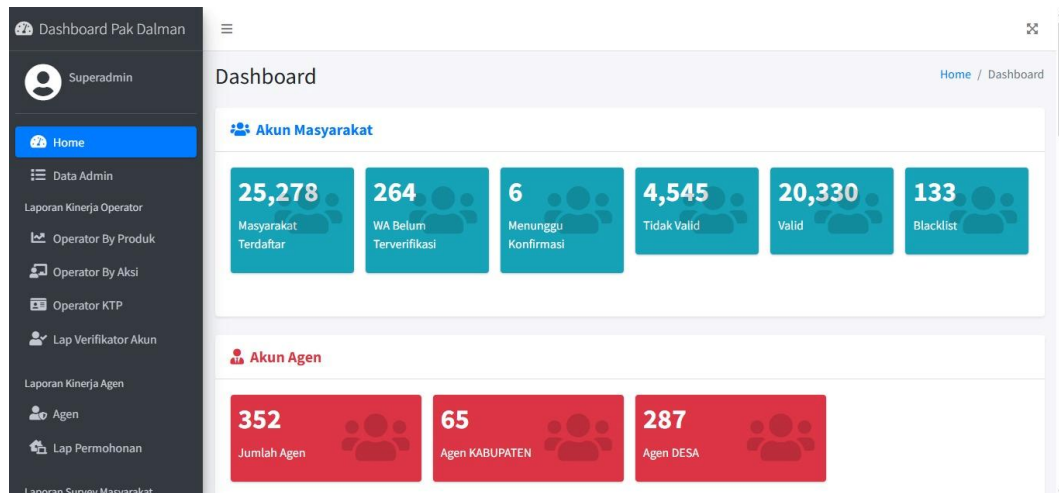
Dashboard Pak Dalman

Superadmin

Home

Data Admin

Laporan Kinerja Operator

Operator By Produk

Operator By Aksi

Operator KTP

Lap Verifikator Akun

Laporan Kinerja Agen

Agen

Lap Permohonan

Laporan Survey Masyarakat

≡

Dashboard

Home / Dashboard

Akun Masyarakat

25,278
Masyarakat Terdaftar

264
WA Belum Terverifikasi

6
Menunggu Konfirmasi

4,545
Tidak Valid

20,330
Valid

133
Blacklist

Akun Agen

352
Jumlah Agen

65
Agen KABUPATEN

287
Agen DESA